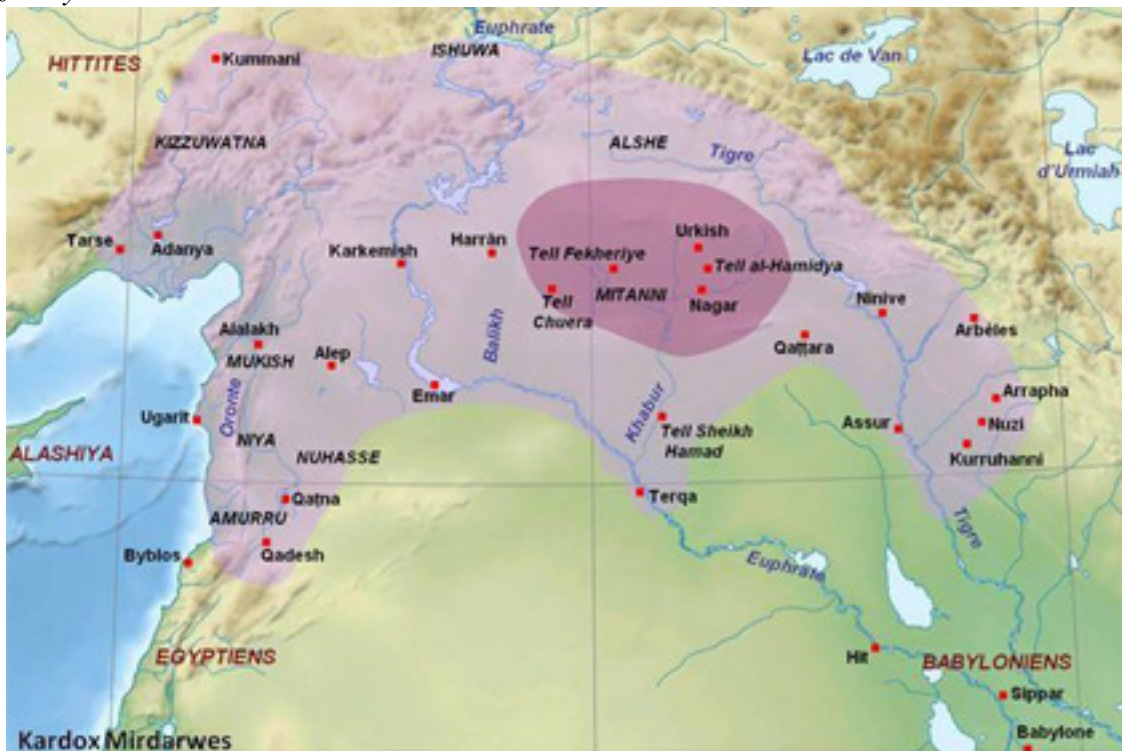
Euphrate
HITTITES
Kummani
ISHUWA
Lac de Van
KIZZUWATNA
ALSHE
Tigre
Lac d'Urmiah
Tarse
Adanya
Karkemish
Harrân
Urkish
Tell Fekheriye
Tell al-Hamidya
Tell Chuera
MITANNI
Nagar
Ninive
Arbèles
Alalakh
MUKISH
Alep
Balikh
Qattara
Emar
Arrapha
Ugarit
Oronte
Khabur
Assur
Nuzi
Tell Sheikh Hamad
Kurruhanni
ALASHIYA
NIYA
NUHASSE
Qatna
Terqa
Tigre
AMURRU
Byblos
Qadesh
Euphrate
EGYPTIENS
Hit
BABYLONIENS
Sippar
Babylone
Kardox Mirdarwes